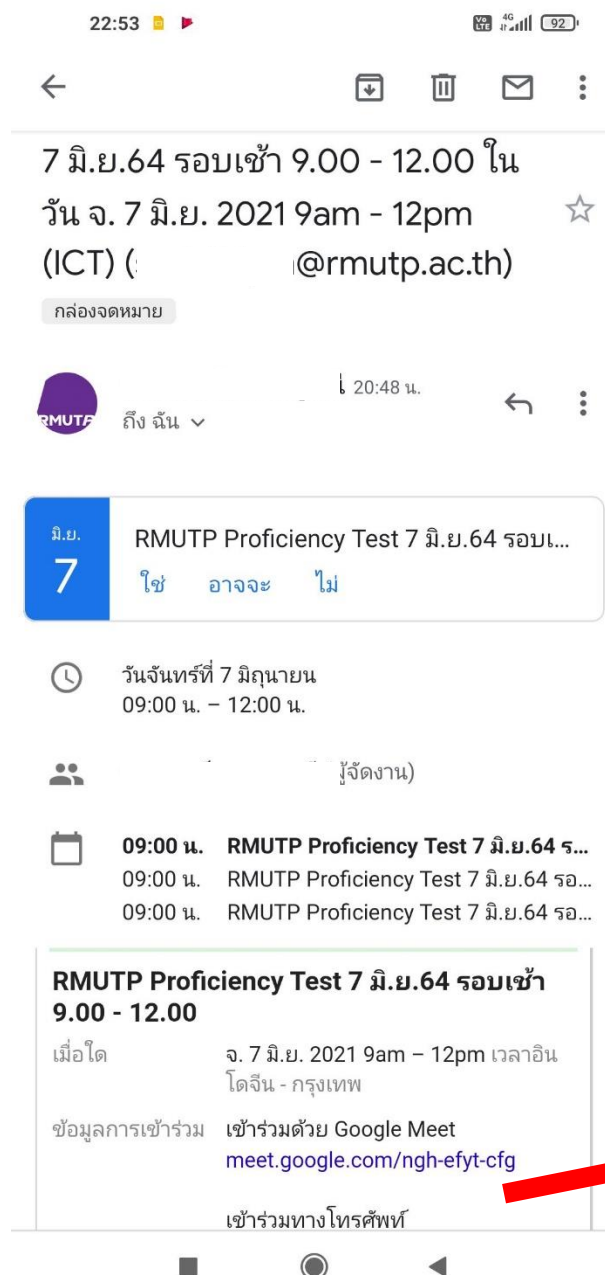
22:53 4G 92

7 มิ.ย.64 รอบเช้า 9.00 - 12.00 ใน วัน จ. 7 มิ.ย. 2021 9am - 12pm (ICT) ([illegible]@rmutp.ac.th)

กล่องจดหมาย

RMUTP

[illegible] 20:48 น.

ถึง ฉัน

มิ.ย.
7

RMUTP Proficiency Test 7 มิ.ย.64 รอบเ...

ใช่ อาจจะ ไม่

วันจันทร์ที่ 7 มิถุนายน
09:00 น. – 12:00 น.

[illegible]ผู้จัดงาน)

09:00 น. RMUTP Proficiency Test 7 มิ.ย.64 ร...
09:00 น. RMUTP Proficiency Test 7 มิ.ย.64 รอ...
09:00 น. RMUTP Proficiency Test 7 มิ.ย.64 รอ...

RMUTP Proficiency Test 7 มิ.ย.64 รอบเช้า 9.00 - 12.00

เมื่อใด จ. 7 มิ.ย. 2021 9am – 12pm เวลาอินโดจีน - กรุงเทพ

ข้อมูลการเข้าร่วม เข้าร่วมด้วย Google Meet
meet.google.com/ngh-efyt-cfg

เข้าร่วมทางโทรศัพท์